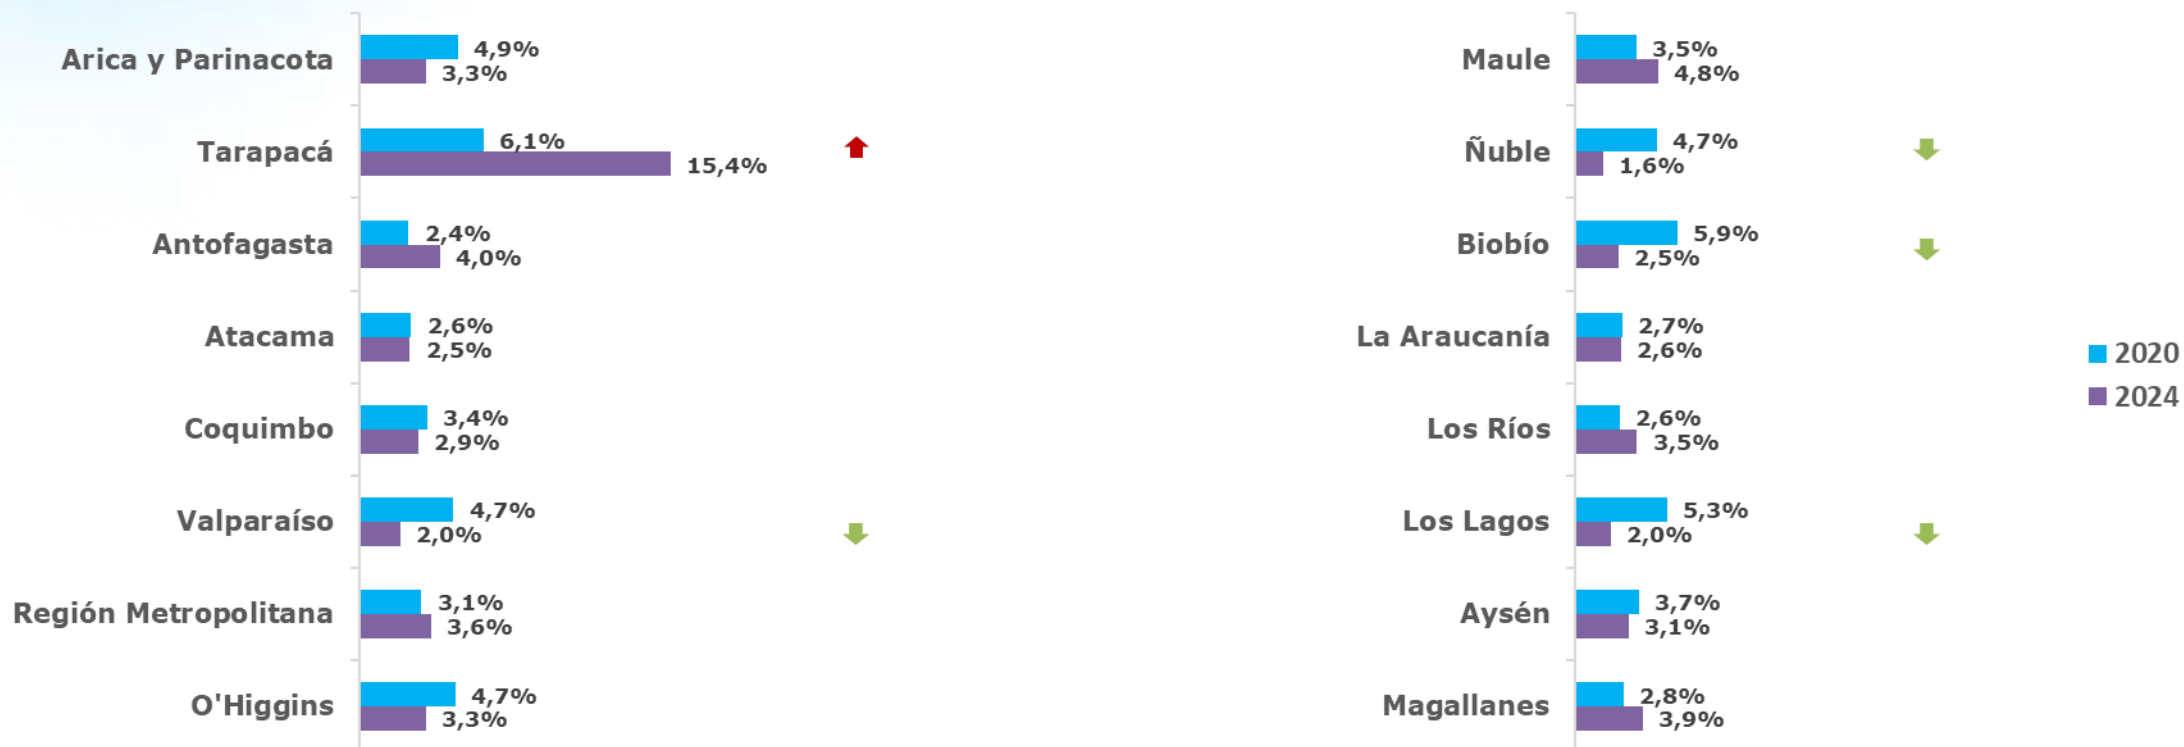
Arica y Parinacota 4,9% 3,3%

Tarapacá 6,1% 15,4%

Antofagasta 2,4% 4,0%

Atacama 2,6% 2,5%

Coquimbo 3,4% 2,9%

Valparaíso 4,7% 2,0%

Región Metropolitana 3,1% 3,6%

O'Higgins 4,7% 3,3%

Maule 3,5% 4,8%

Ñuble 4,7% 1,6%

Biobío 5,9% 2,5%

La Araucanía 2,7% 2,6%

Los Ríos 2,6% 3,5%

Los Lagos 5,3% 2,0%

Aysén 3,7% 3,1%

Magallanes 2,8% 3,9%

2020
2024